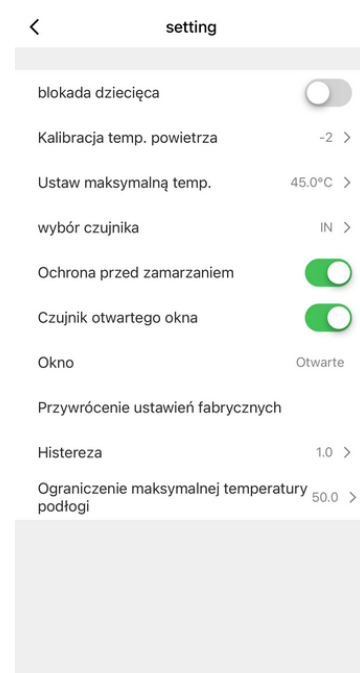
<

setting

blokada dziecięca

Kalibracja temp. powietrza -2 >

Ustaw maksymalną temp. 45.0°C >

wybór czujnika IN >

Ochrona przed zamarzaniem

Czujnik otwartego okna

Okno Otwarte

Przywrócenie ustawień fabrycznych

Histereza 1.0 >

Ograniczenie maksymalnej temperatury podłogi 50.0 >